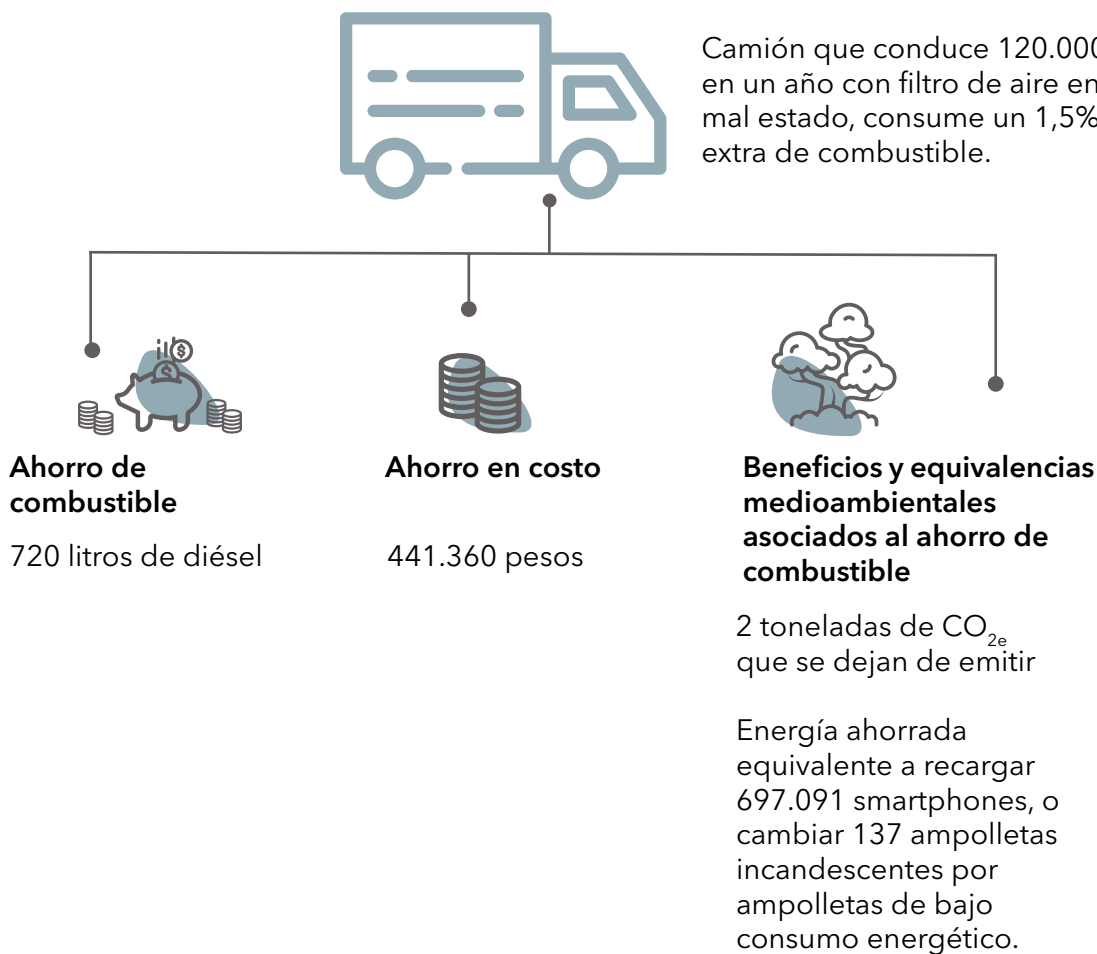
Camión que conduce 120.000 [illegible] en un año con filtro de aire en mal estado, consume un 1,5% extra de combustible.

Ahorro de combustible

720 litros de diésel

Ahorro en costo

441.360 pesos

Beneficios y equivalencias medioambientales asociados al ahorro de combustible

2 toneladas de $CO_{2e}$ que se dejan de emitir

Energía ahorrada equivalente a recargar 697.091 smartphones, o cambiar 137 ampolletas incandescentes por ampolletas de bajo consumo energético.